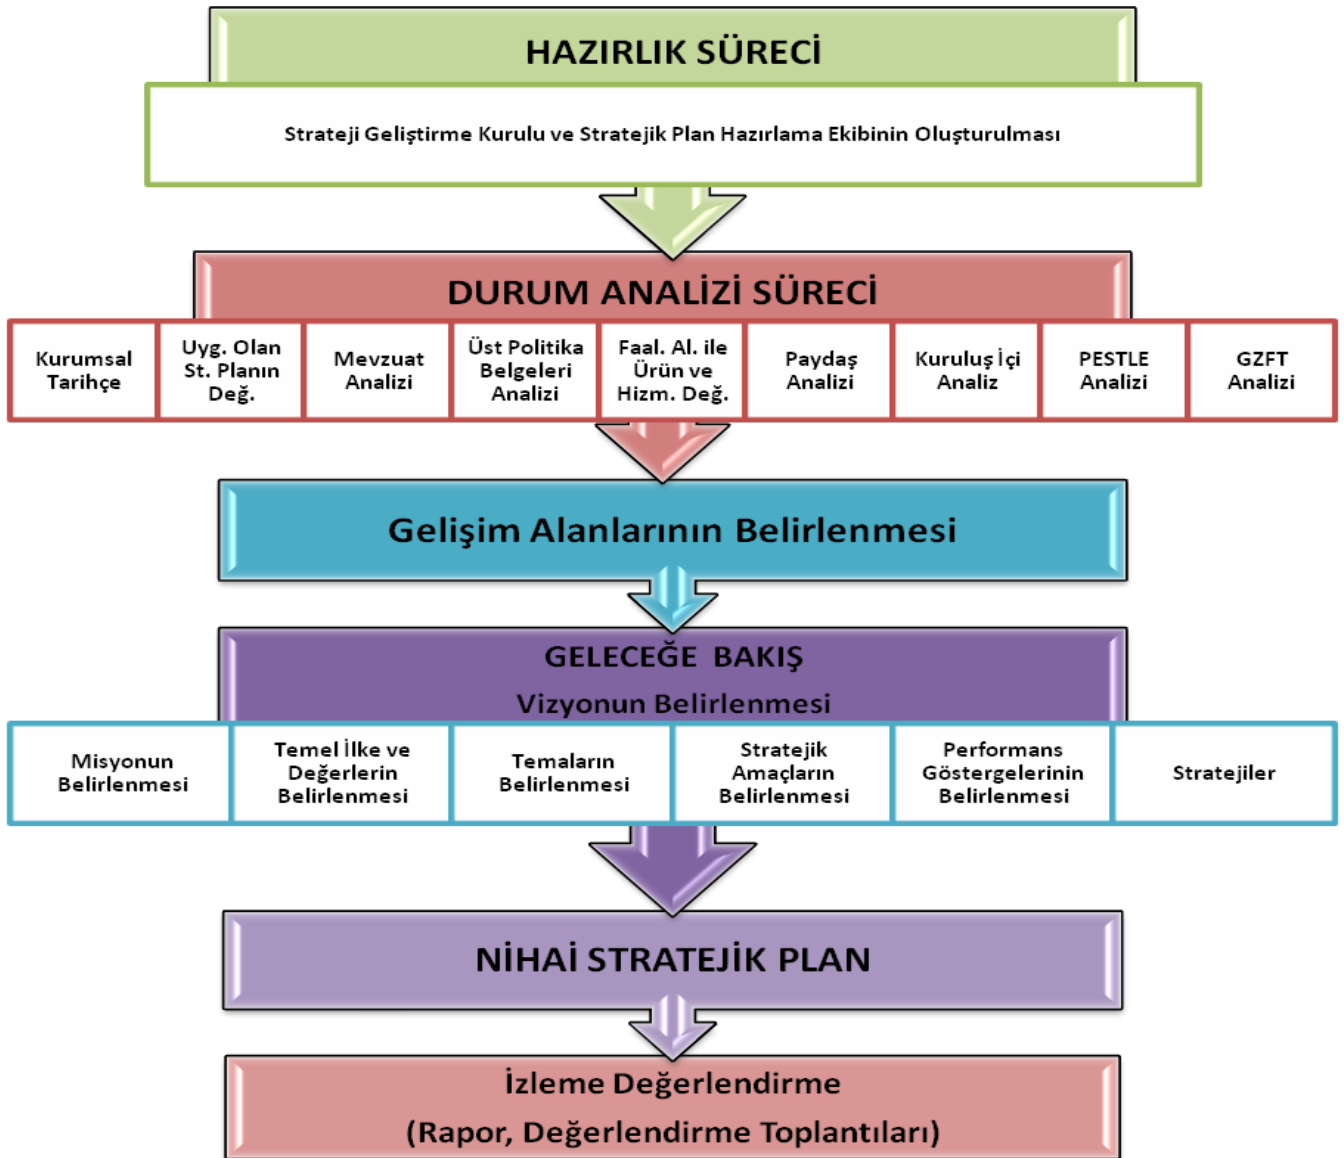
HAZIRLIK SÜRECİ

Strateji Geliştirme Kurulu ve Stratejik Plan Hazırlama Ekibinin Oluşturulması

DURUM ANALİZİ SÜRECİ

Kurumsal Tarihçe

Uyg. Olan St. Planın Değ.

Mevzuat Analizi

Üst Politika Belgeleri Analizi

Faal. Al. ile Ürün ve Hizm. Değ.

Paydaş Analizi

Kuruluş İçi Analiz

PESTLE Analizi

GZFT Analizi

Gelişim Alanlarının Belirlenmesi

GELECEĞE BAKIŞ

Vizyonun Belirlenmesi

Misyonun Belirlenmesi

Temel İlke ve Değerlerin Belirlenmesi

Temaların Belirlenmesi

Stratejik Amaçların Belirlenmesi

Performans Göstergelerinin Belirlenmesi

Stratejiler

NİHAİ STRATEJİK PLAN

İzleme Değerlendirme

(Rapor, Değerlendirme Toplantıları)